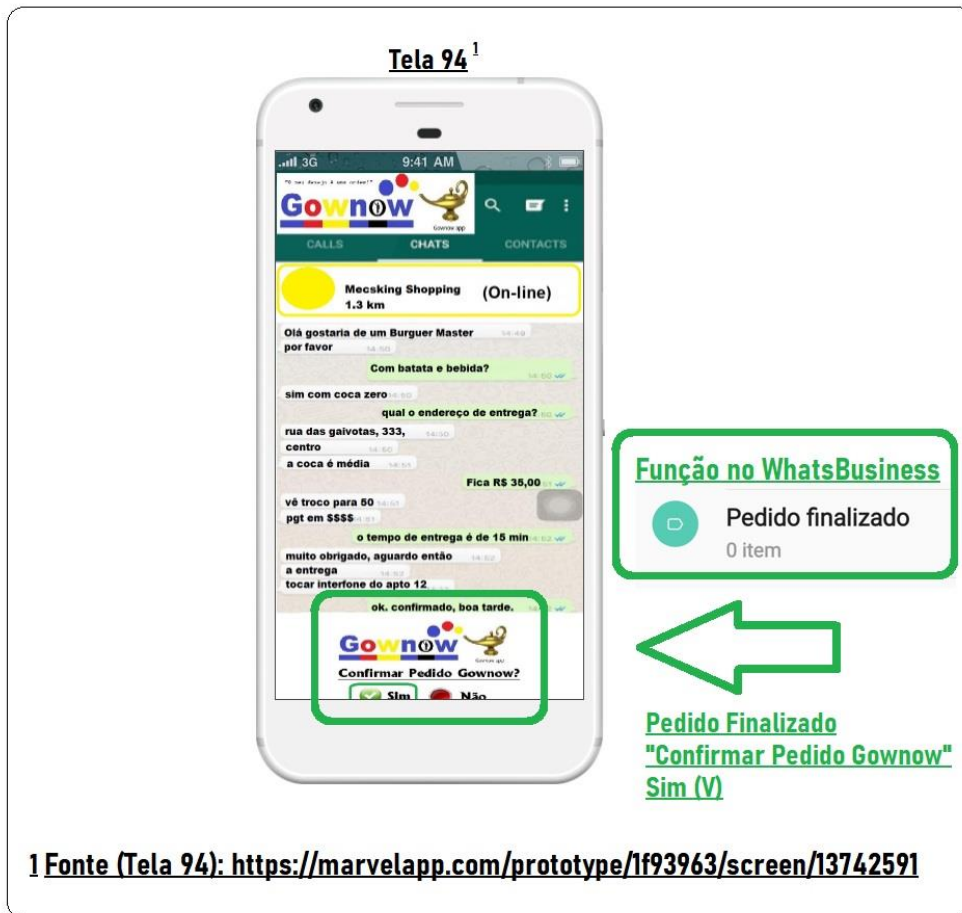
Tela 94 $^1$

3G 9:41 AM

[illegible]

Gownow

Gownow app

CALLS CHATS CONTACTS

Mecsking Shopping 1.3 km (On-line)

Olá gostaria de um Burguer Master 14:49
por favor 14:50

Com batata e bebida? 14:50

sim com coca zero 14:50

qual o endereço de entrega? 14:50

rua das gaivotas, 333, 14:50
centro 14:50
a coca é média 14:51

Fica R$ 35,00 14:51

vê troco para 50 14:51
pgt em $$$$ 14:51

o tempo de entrega é de 15 min 14:52

muito obrigado, aguardo então 14:52
a entrega 14:52
tocar interfone do apto 12 14:52

ok. confirmado, boa tarde. 14:52

Gownow

Gownow app

Confirmar Pedido Gownow?

Sim Não

Função no WhatsBusiness

Pedido finalizado
0 item

Pedido Finalizado
"Confirmar Pedido Gownow"
Sim (V)

1 Fonte (Tela 94): https://marvelapp.com/prototype/1f93963/screen/13742591